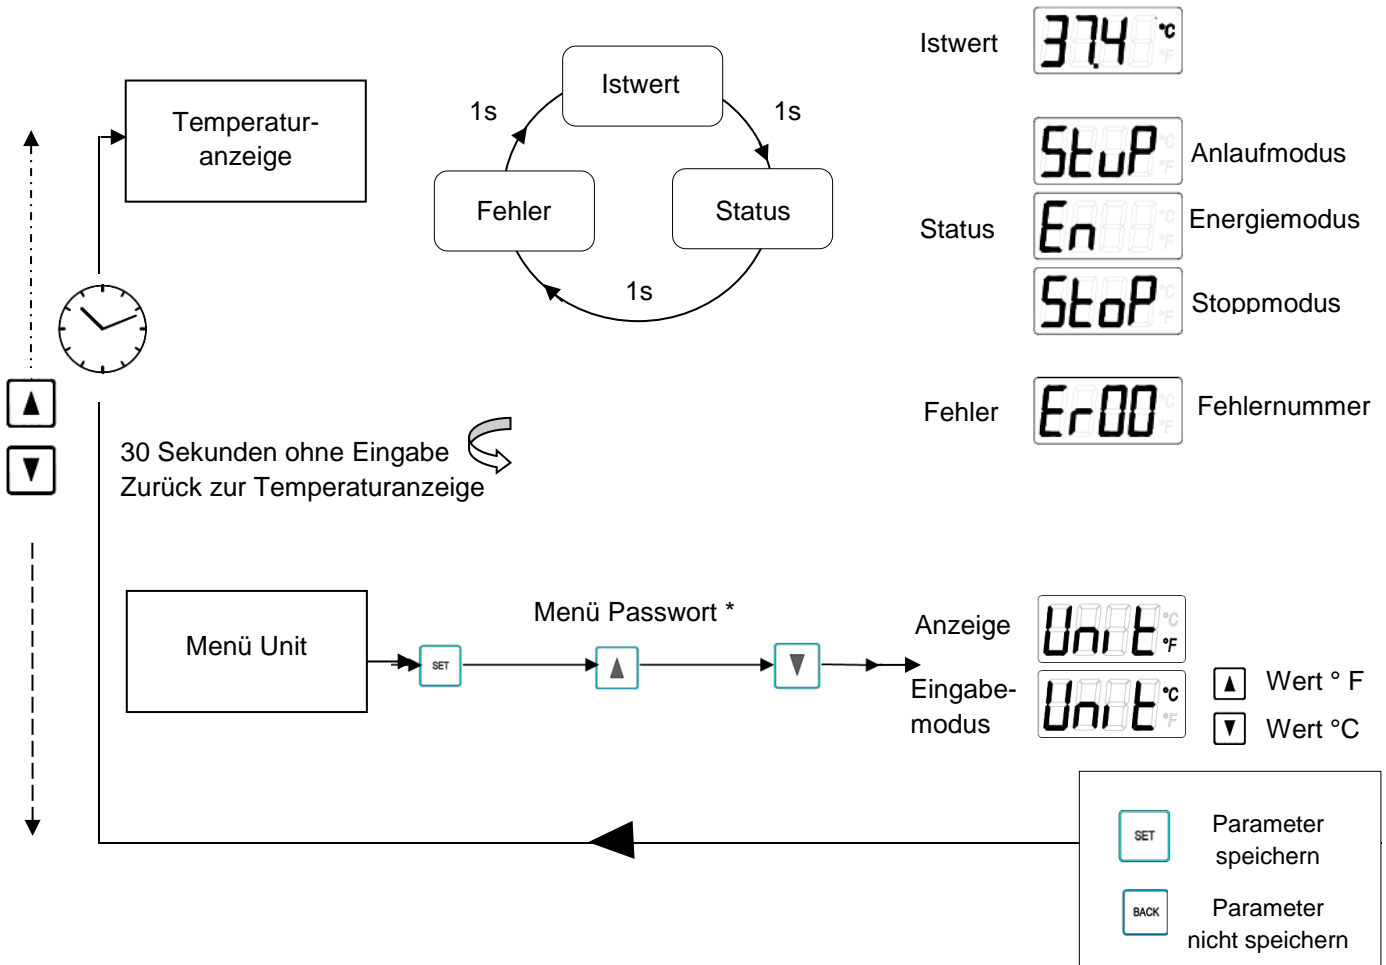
Temperatur-anzeige

Istwert
1s
1s
Fehler
Status
1s

Istwert
37.4 °C °F

StuP °C °F
Anlaufmodus
Status
En °C °F
Energiemodus
StoP °C °F
Stoppmodus

Fehler
Er00 °C °F
Fehlernummer

▲
▼

30 Sekunden ohne Eingabe
Zurück zur Temperaturanzeige

Menü Unit
Menü Passwort *
SET
▲
▼

Anzeige
Unit °C °F
Eingabe-modus
Unit °C °F

▲ Wert ° F
▼ Wert °C

SET
Parameter speichern
BACK
Parameter nicht speichern